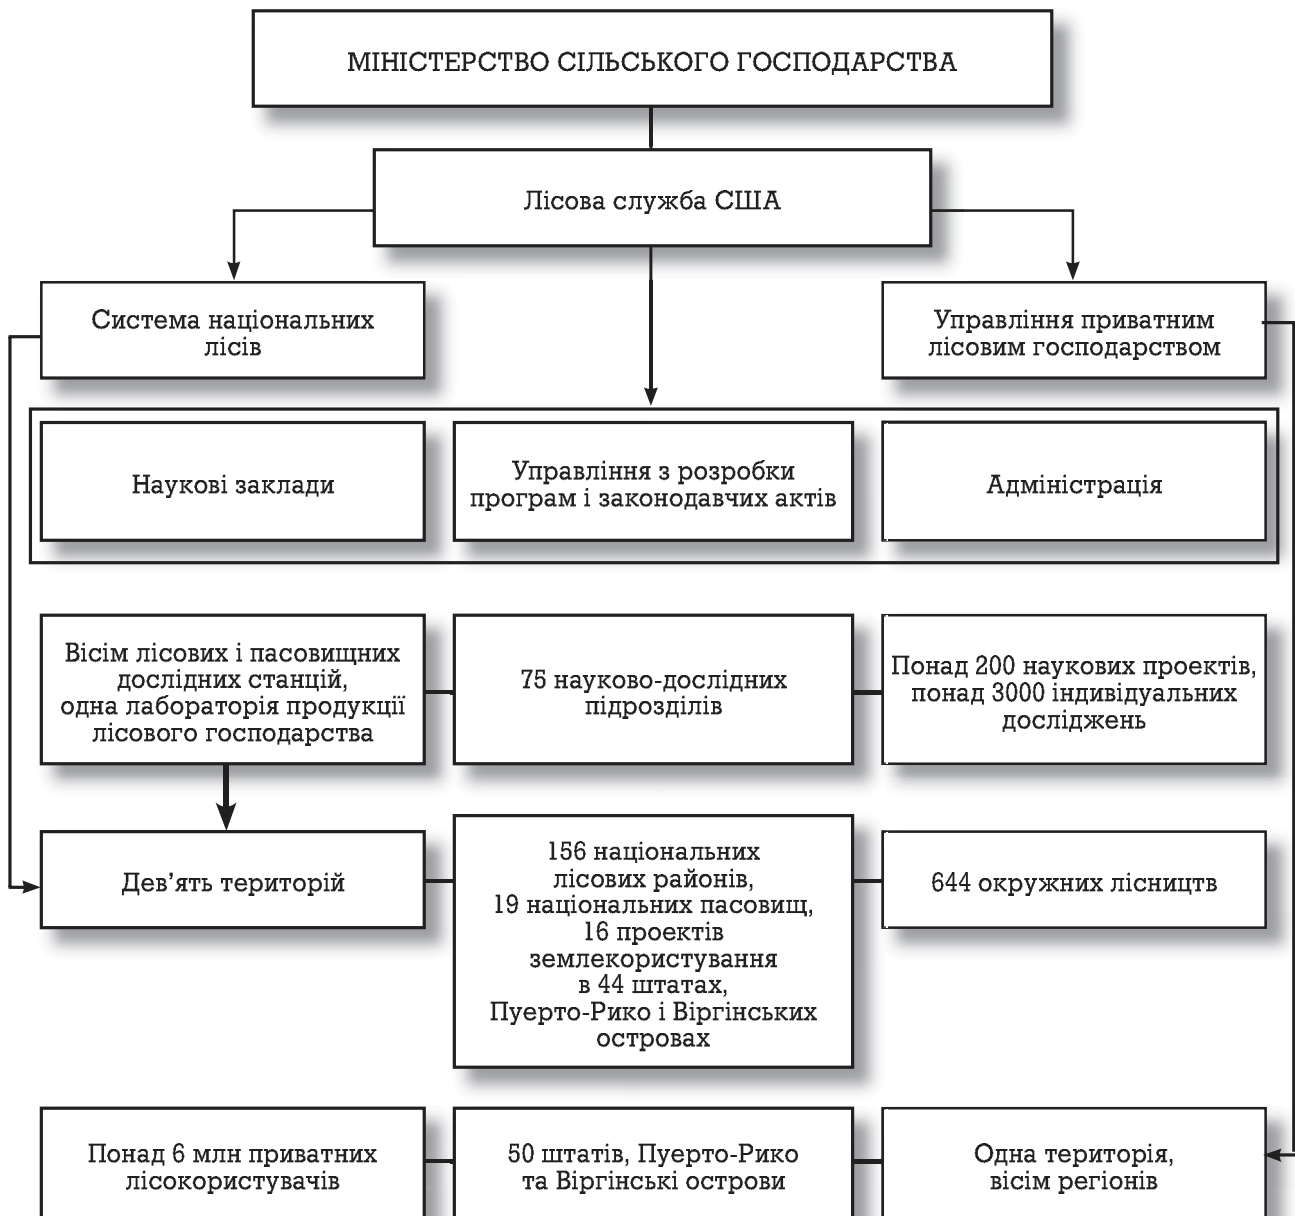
МІНІСТЕРСТВО СІЛЬСЬКОГО ГОСПОДАРСТВА

Лісова служба США

Система національних лісів

Управління приватним лісовим господарством

Наукові заклади

Управління з розробки програм і законодавчих актів

Адміністрація

Вісім лісових і пасовищних дослідних станцій, одна лабораторія продукції лісового господарства

75 науково-дослідних підрозділів

Понад 200 наукових проектів, понад 3000 індивідуальних досліджень

Дев'ять територій

156 національних лісових районів, 19 національних пасовищ, 16 проектів землекористування в 44 штатах, Пуерто-Рико і Віргінських островах

644 окружних лісництв

Понад 6 млн приватних лісокористувачів

50 штатів, Пуерто-Рико та Віргінські острови

Одна територія, вісім регіонів